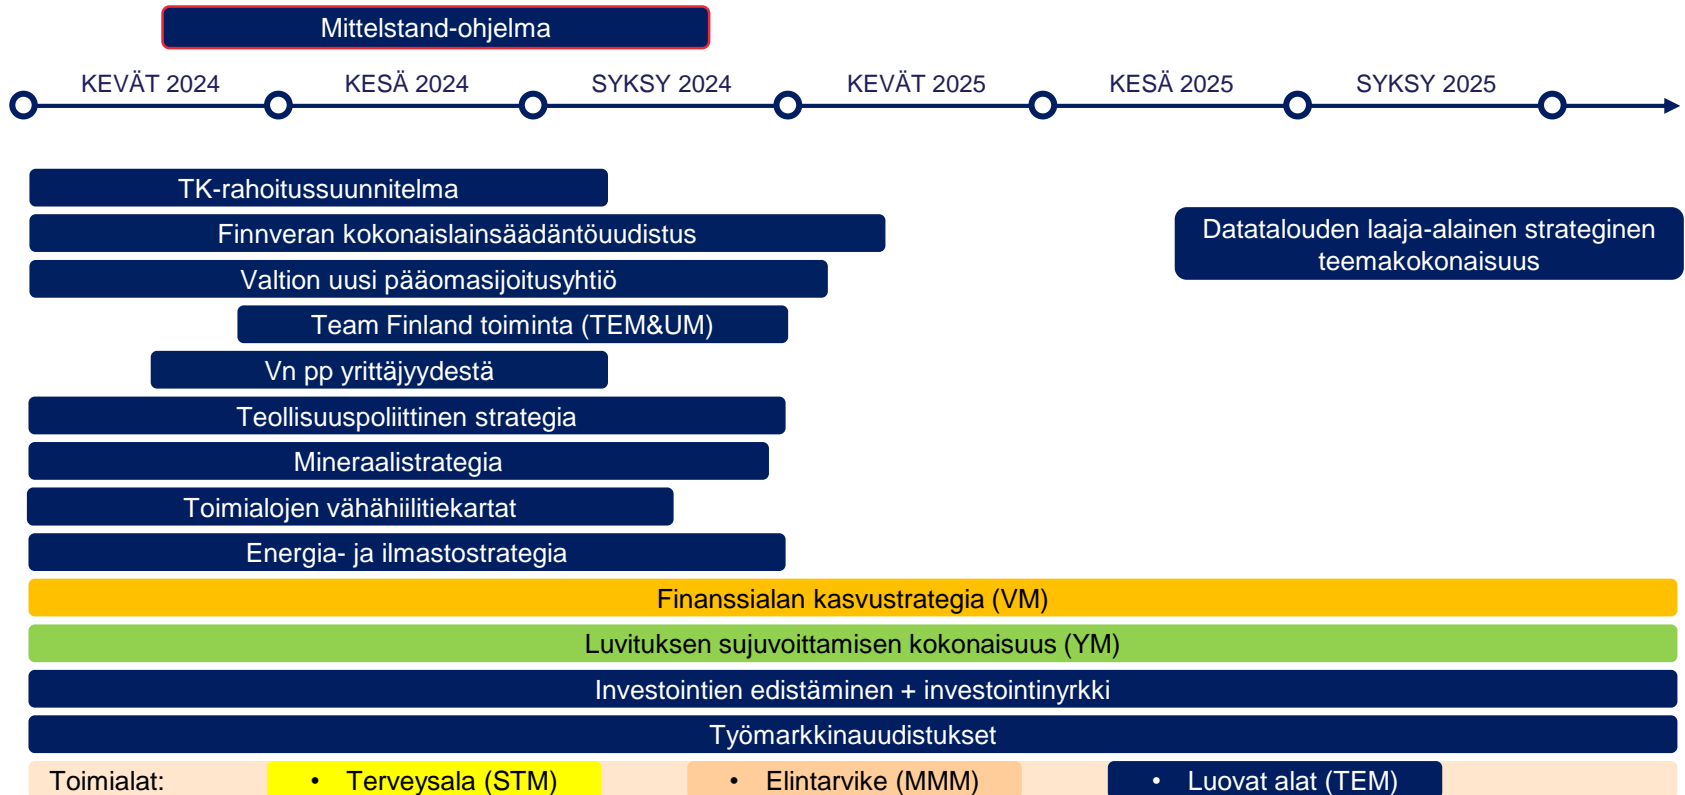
Mittelstand-ohjelma

KEVÄT 2024 KESÄ 2024 SYKSY 2024 KEVÄT 2025 KESÄ 2025 SYKSY 2025

TK-rahoitussuunnitelma

Finnveran kokonaislainsäädäntöuudistus

Datatalouden laaja-alainen strateginen teemakokonaisuus

Valtion uusi pääomasijoitusyhtiö

Team Finland toiminta (TEM&UM)

Vn pp yrittäjyydestä

Teollisuuspoliittinen strategia

Mineraalistrategia

Toimialojen vähähiilitiekartat

Energia- ja ilmastostrategia

Finanssialan kasvustrategia (VM)

Luvituksen sujuvoittamisen kokonaisuus (YM)

Investointien edistäminen + investointinyrkki

Työmarkkinauudistukset

Toimialat:
• Terveysala (STM)
• Elintarvike (MMM)
• Luovat alat (TEM)